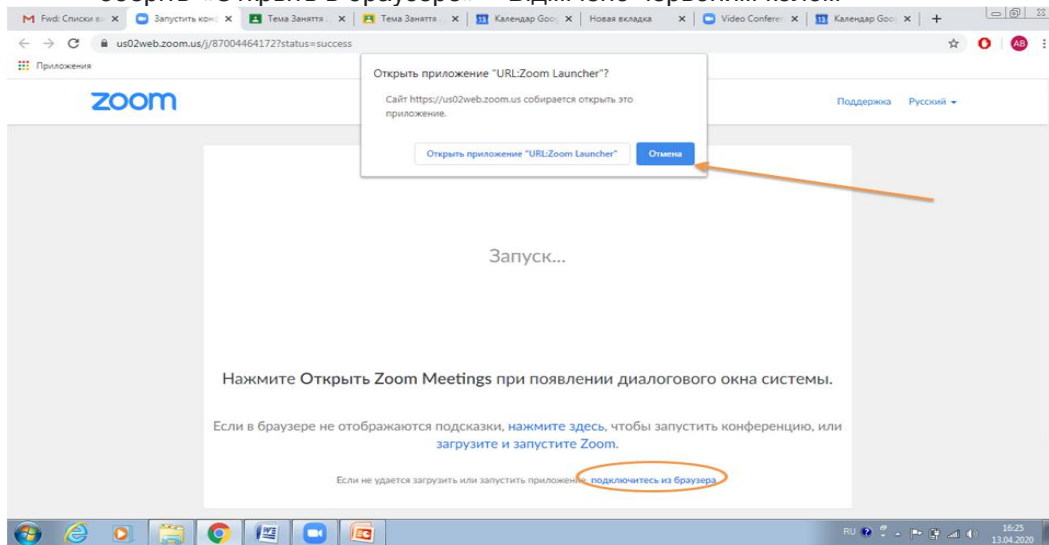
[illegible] «Открыть в браузере» – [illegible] червоним колом.

Fwd: Списки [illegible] | Запустить конф | Тема Заняття | Тема Заняття | Календар Goo | Новая вкладка | Video Confere | Календар Goo | +

us02web.zoom.us/j/87004464172?status=success

Приложения

zoom

Поддержка Русский

Открыть приложение "URL:Zoom Launcher"?

Сайт https://us02web.zoom.us собирается открыть это приложение.

Открыть приложение "URL:Zoom Launcher" | Отмена

Запуск...

Нажмите Открыть Zoom Meetings при появлении диалогового окна системы.

Если в браузере не отображаются подсказки, нажмите здесь, чтобы запустить конференцию, или загрузите и запустите Zoom.

Если не удается загрузить или запустить приложение, подключитесь из браузера.

RU 16:25 13.04.2020